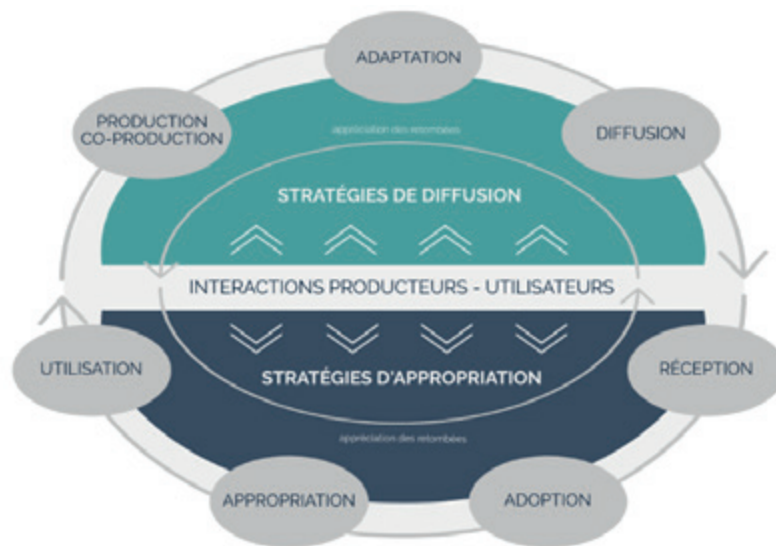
ADAPTATION

PRODUCTION CO-PRODUCTION

appréciation des retombées

DIFFUSION

STRATÉGIES DE DIFFUSION

INTERACTIONS PRODUCTEURS - UTILISATEURS

UTILISATION

STRATÉGIES D'APPROPRIATION

RÉCEPTION

appréciation des retombées

APPROPRIATION

ADOPTION